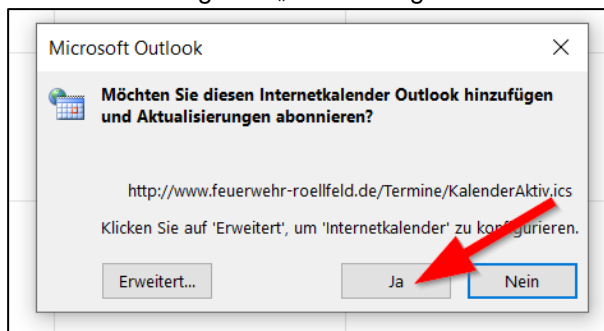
Microsoft Outlook

×

Möchten Sie diesen Internetkalender Outlook hinzufügen und Aktualisierungen abonnieren?

http://www.feuerwehr-roellfeld.de/Termine/KalenderAktiv.ics

Klicken Sie auf 'Erweitert', um 'Internetkalender' zu konfigurieren.

Erweitert...

Ja

Nein